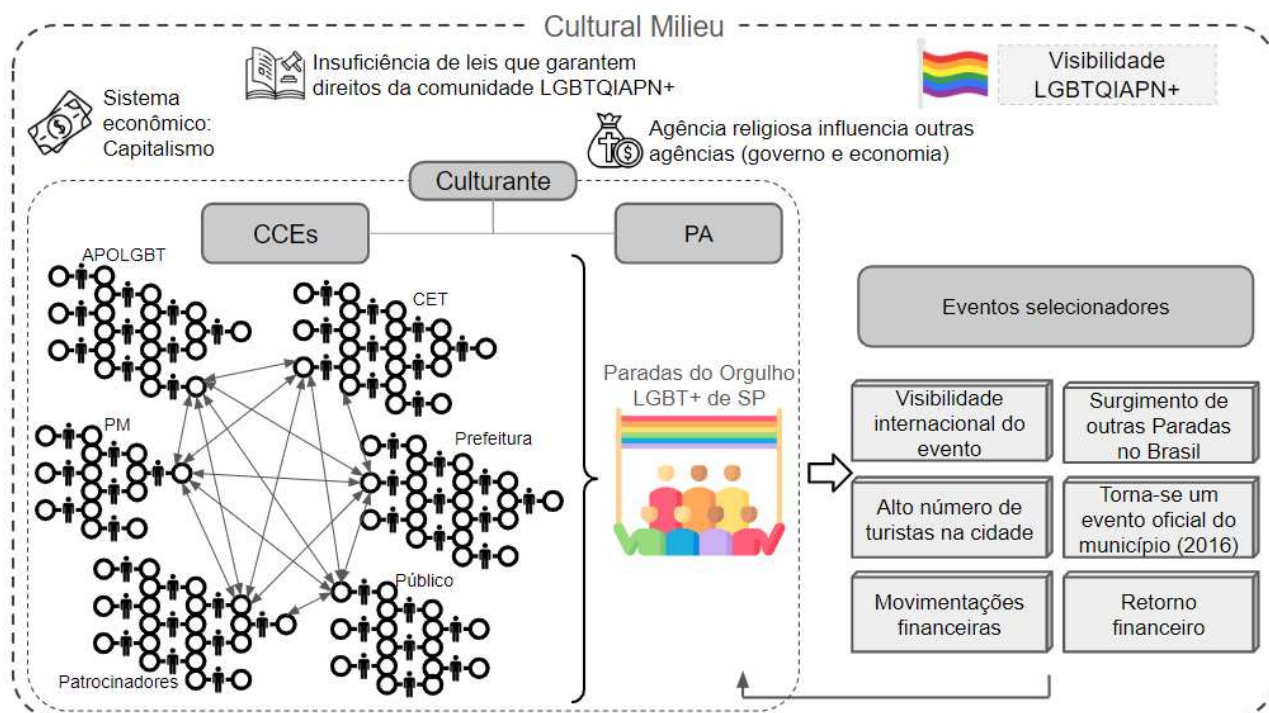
Cultural Milieu

Insuficiência de leis que garantem direitos da comunidade LGBTQIAPN+

Visibilidade LGBTQIAPN+

Sistema econômico: Capitalismo

Agência religiosa influencia outras agências (governo e economia)

Culturante

CCEs

PA

APOLGBT

CET

PM

Prefeitura

Público

Patrocinadores

Paradas do Orgulho LGBT+ de SP

Eventos selecionadores

Visibilidade internacional do evento

Surgimento de outras Paradas no Brasil

Alto número de turistas na cidade

Torna-se um evento oficial do município (2016)

Movimentações financeiras

Retorno financeiro